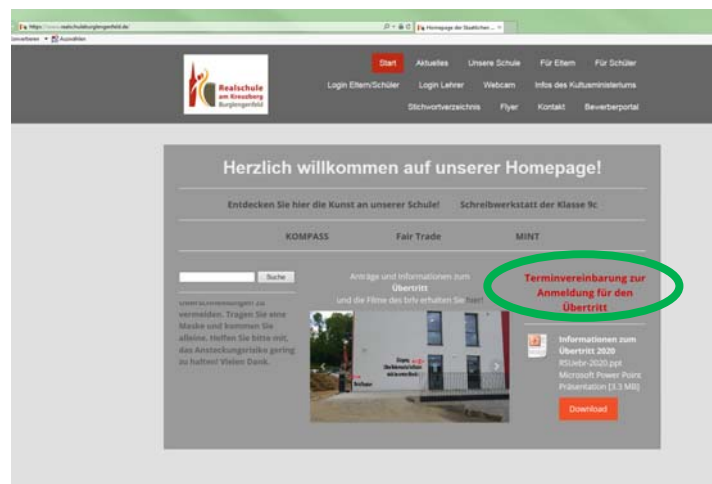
https://www.realschuleburglengenfeld.de/
Homepage der Staatlichen ...
Konvertieren Auswählen

Realschule am Kreuzberg Burglengenfeld

Start Aktuelles Unsere Schule Für Eltern Für Schüler
Login Eltern/Schüler Login Lehrer Webcam Infos des Kultusministeriums
Stichwortverzeichnis Flyer Kontakt Bewerberportal

Herzlich willkommen auf unserer Homepage!

Entdecken Sie hier die Kunst an unserer Schule! Schreibwerkstatt der Klasse 9c

KOMPASS Fair Trade MINT

Suche

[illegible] vermeiden. Tragen Sie eine Maske und kommen Sie alleine. Helfen Sie bitte mit, das Ansteckungsrisiko gering zu halten! Vielen Dank.

Anträge und Informationen zum Übertritt und die Filme des brlv erhalten Sie hier!

Terminvereinbarung zur Anmeldung für den Übertritt

Informationen zum Übertritt 2020
RSUebr-2020.ppt
Microsoft Power Point Präsentation [3.3 MB]

Download